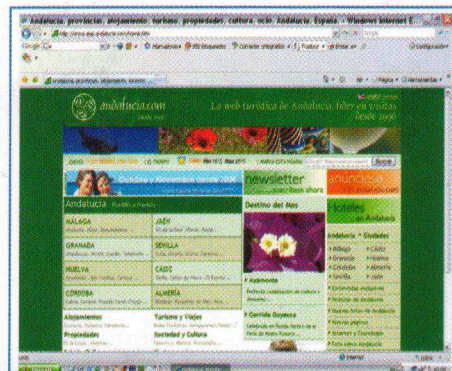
Andalucia, provincias, alojamiento, turismo, propiedades, cultura, ocio, Andalucía, España - Windows Internet E...

andalucia.com

desde 1996

La web turística de Andalucía, líder en visitas

Desde 1996

Buscar

newsletter

suscríbase ahora

anuncios

Andalucía

Destino del Mes

Hoteles

en Andalucía

MÁLAGA

JAÉN

GRANADA

SEVILLA

HUELVA

CÁDIZ

CÓRDOBA

ALMERÍA

Alojamientos

Turismo y Viajes

Propiedades

Sociedad y Cultura

Ayamonte

Corrida Goyesca

Andalucía • Ciudades

Málaga

Cádiz

Granada

Huelva

Córdoba

Almería

Sevilla

Jaén

Internet